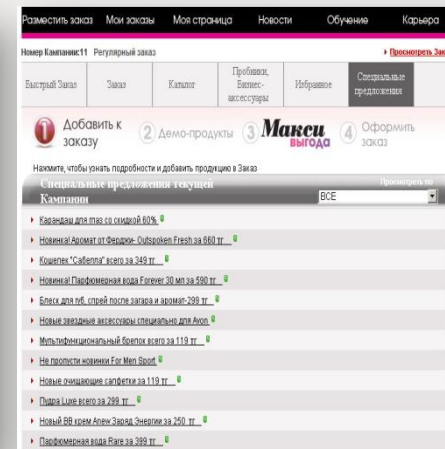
Разместить заказ Мои заказы Моя страница Новости Обучение Карьера

Номер Кампании:11 Регулярный заказ

▸ Просмотреть Зак

| Быстрый Заказ | Заказ | Каталог | Пробники, Бизнес-аксессуары | Избранное | Специальные предложения |
|---|---|---|---|---|---|

1 Добавить к заказу 2 Демо-продукты 3 Макси выгода 4 Оформить заказ

Нажмите, чтобы узнать подробности и добавить продукцию в Заказ

Специальные предложения текущей Кампании

Просмотреть по:

ВСЕ

▸ Карандаш для глаз со скидкой 60%

▸ Новинка! Аромат от Ферджи- Outspoken Fresh за 660 тг

▸ Кошелек "Сабелла" всего за 349 тг

▸ Новинка! Парфюмерная вода Forever 30 мл за 590 тг

▸ Блеск для губ, спрей после загара и аромат-299 тг

▸ Новые звездные аксессуары специально для Avon

▸ Мультифункциональный браслет всего за 119 тг

▸ Не пропусти новинки For Men Sport

▸ Новые очищающие салфетки за 119 тг

▸ Пудра Luxe всего за 299 тг

▸ Новый BB крем Anew Заряд Энергии за 250 тг

▸ Парфюмерная вода Rare за 399 тг